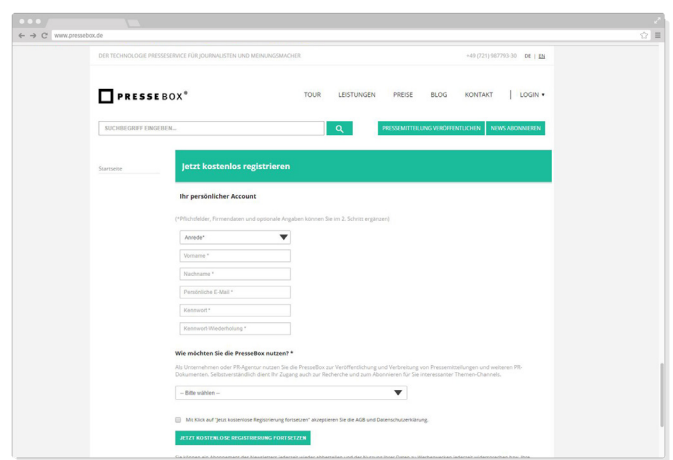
www.pressebox.de

DER TECHNOLOGIE PRESSESERVICE FÜR JOURNALISTEN UND MEINUNGSMACHER

+49 (721) 987793-30 DE | EN

PRESSEBOX®

TOUR LEISTUNGEN PREISE BLOG KONTAKT LOGIN ▾

SUCHBEGRIFF EINGEBEN...

PRESSEMITTEILUNG VERÖFFENTLICHEN NEWS ABONNIEREN

Startseite

Jetzt kostenlos registrieren

Ihr persönlicher Account

(*Pflichtfelder, Firmendaten und optionale Angaben können Sie im 2. Schritt ergänzen)

Anrede*

Vorname *

Nachname *

Persönliche E-Mail *

Kennwort *

Kennwort-Wiederholung *

Wie möchten Sie die PresseBox nutzen? *

Als Unternehmen oder PR-Agentur nutzen Sie die PresseBox zur Veröffentlichung und Verbreitung von Pressemitteilungen und weiteren PR-Dokumenten. Selbstverständlich dient Ihr Zugang auch zur Recherche und zum Abonnieren für Sie interessanter Themen-Channels.

-- Bitte wählen --

Mit Klick auf "Jetzt kostenlose Registrierung fortsetzen" akzeptieren Sie die AGB und Datenschutzerklärung.

JETZT KOSTENLOSE REGISTRIERUNG FORTSETZEN

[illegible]